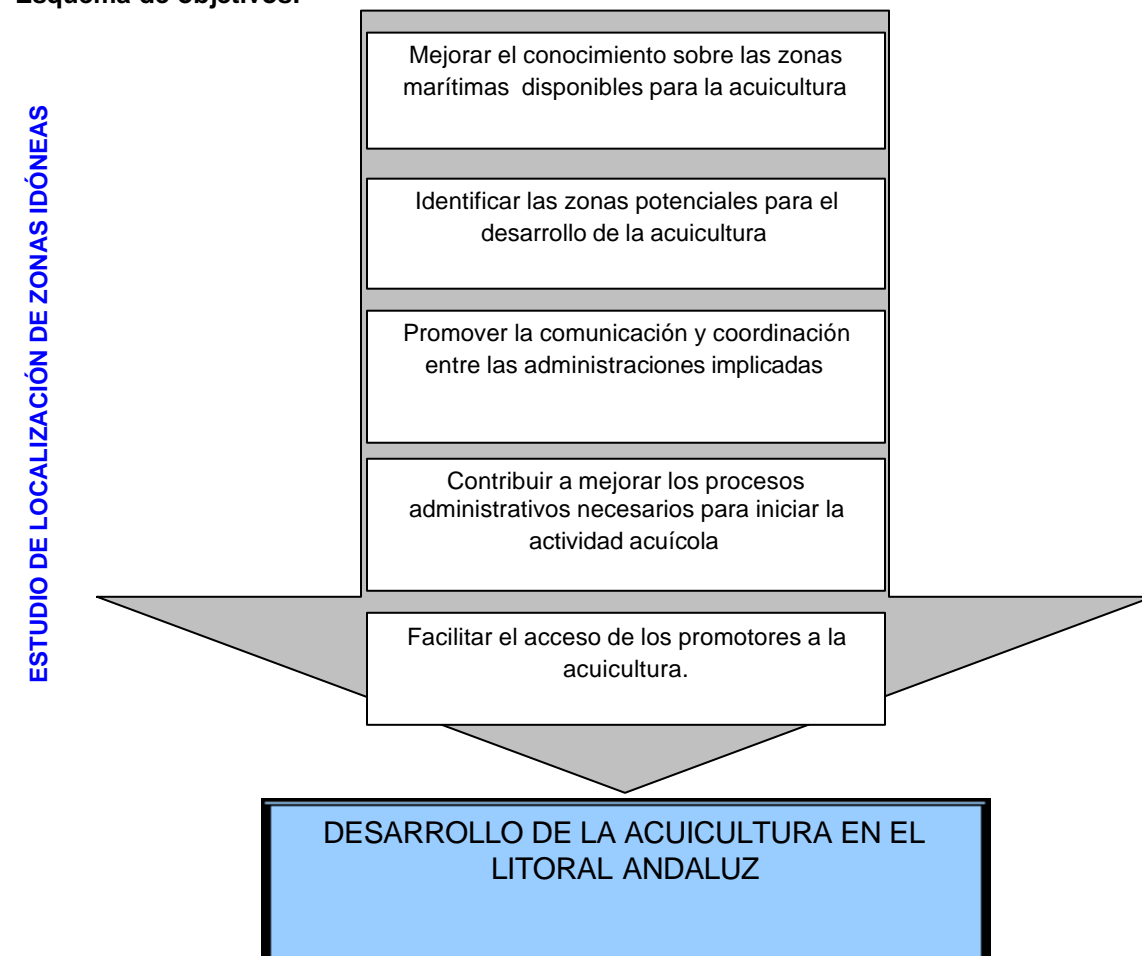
Esquema de objetivos:

ESTUDIO DE LOCALIZACIÓN DE ZONAS IDÓNEAS

Mejorar el conocimiento sobre las zonas marítimas disponibles para la acuicultura

Identificar las zonas potenciales para el desarrollo de la acuicultura

Promover la comunicación y coordinación entre las administraciones implicadas

Contribuir a mejorar los procesos administrativos necesarios para iniciar la actividad acuícola

Facilitar el acceso de los promotores a la acuicultura.

DESARROLLO DE LA ACUICULTURA EN EL LITORAL ANDALUZ